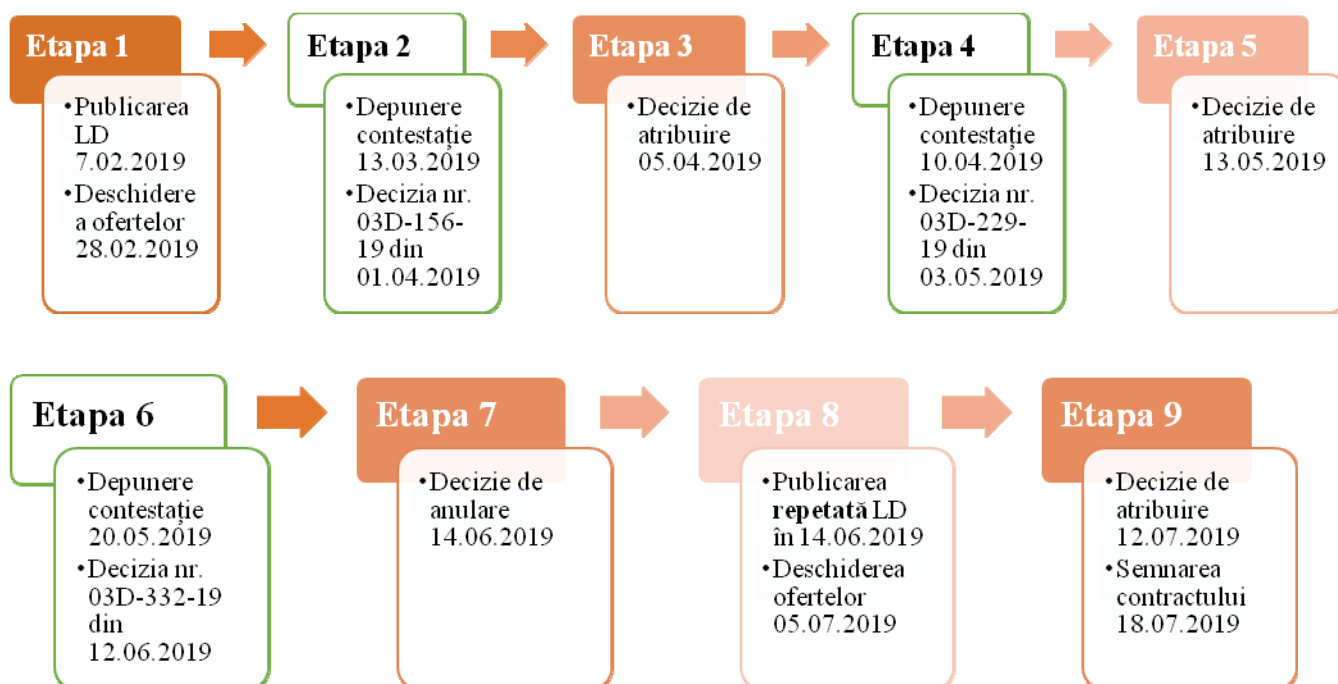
Etapa 1
•Publicarea LD 7.02.2019
•Deschidere a ofertelor 28.02.2019

Etapa 2
•Depunere contestație 13.03.2019
•Decizia nr. 03D-156-19 din 01.04.2019

Etapa 3
•Decizie de atribuire 05.04.2019

Etapa 4
•Depunere contestație 10.04.2019
•Decizia nr. 03D-229-19 din 03.05.2019

Etapa 5
•Decizie de atribuire 13.05.2019

Etapa 6
•Depunere contestație 20.05.2019
•Decizia nr. 03D-332-19 din 12.06.2019

Etapa 7
•Decizie de anulare 14.06.2019

Etapa 8
•Publicarea **repetată** LD în 14.06.2019
•Deschiderea ofertelor 05.07.2019

Etapa 9
•Decizie de atribuire 12.07.2019
•Semnarea contractului 18.07.2019